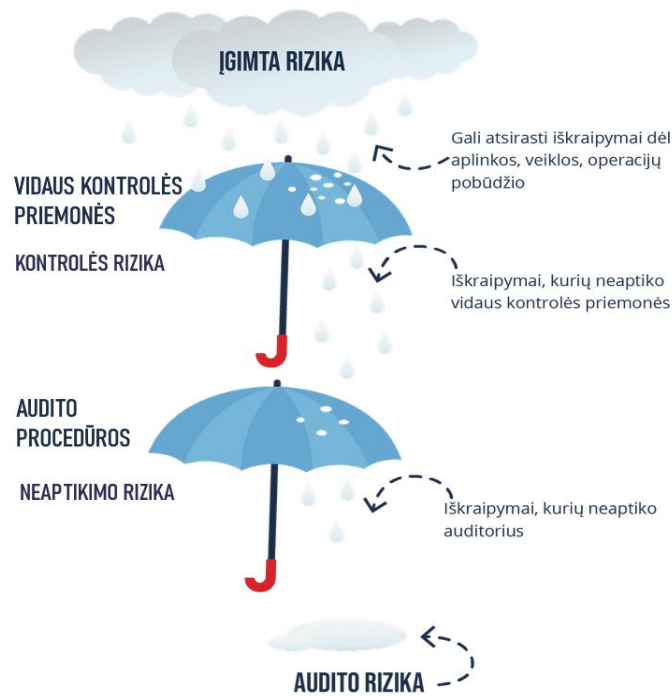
ĮGIMTA RIZIKA

Gali atsirasti iškraipymai dėl aplinkos, veiklos, operacijų pobūdžio

VIDAUS KONTROLĖS PRIEMONĖS

KONTROLĖS RIZIKA

Iškraipymai, kurių neaptiko vidaus kontrolės priemonės

AUDITO PROCEDŪROS

NEAPTIKIMO RIZIKA

Iškraipymai, kurių neaptiko auditorius

AUDITO RIZIKA